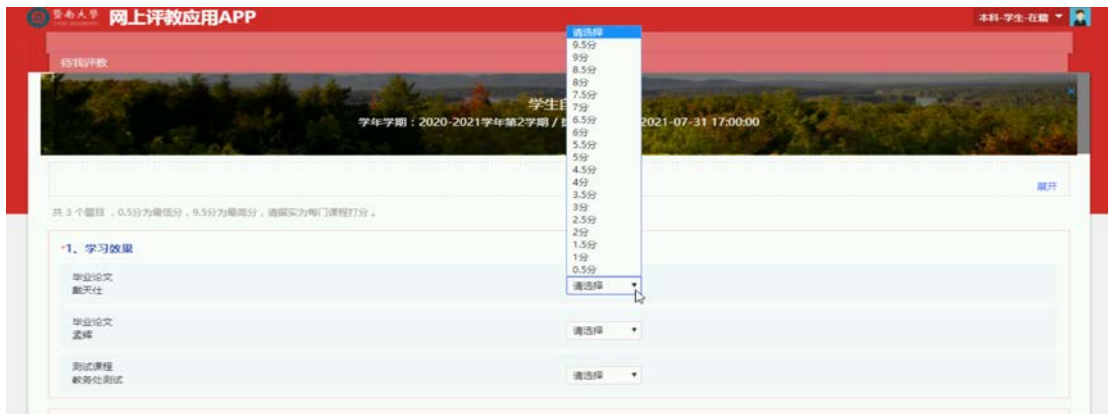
暨南大学 网上评教应用APP

本科-学生-在籍

待我评教

学生自

学年学期：2020-2021学年第2学期 / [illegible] 2021-07-31 17:00:00

请选择
9.5分
9分
8.5分
8分
7.5分
7分
6.5分
6分
5.5分
5分
4.5分
4分
3.5分
3分
2.5分
2分
1.5分
1分
0.5分

展开

共 3 个题目，0.5分为最低分，9.5分为最高分，请据实为每门课程打分。

*1、学习效果

毕业论文
戴天仕

请选择

毕业论文
孟辉

请选择

测试课程
教务处测试

请选择